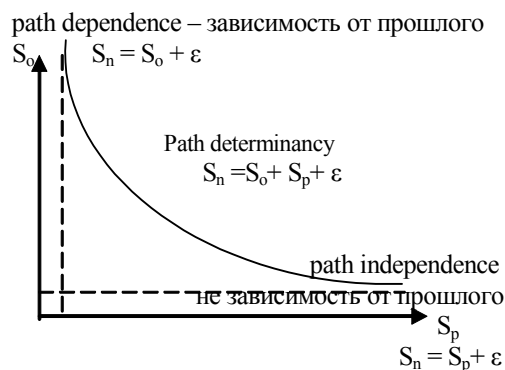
path dependence – зависимость от прошлого

$S_o$

$S_n = S_o + \varepsilon$

Path determinancy

$S_n = S_o + S_p + \varepsilon$

path independence

не зависимость от прошлого

$S_p$

$S_n = S_p + \varepsilon$